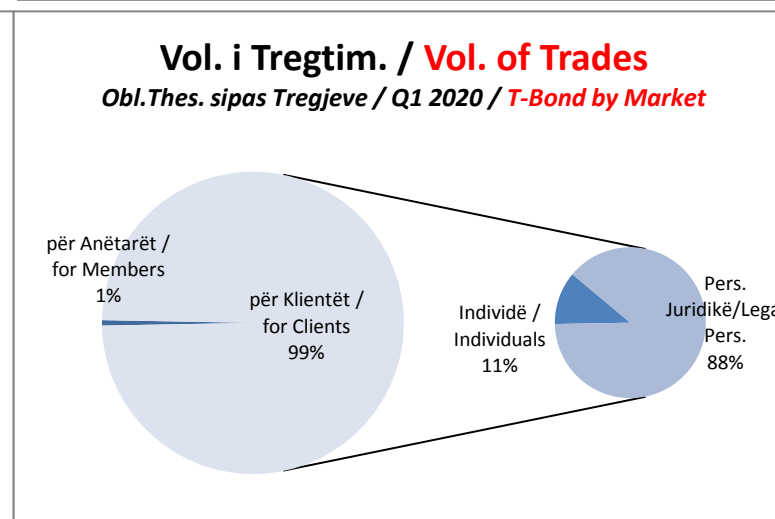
Vol. i Tregtim. / Vol. of Trades

Obl.Thes. sipas Tregjeve / Q1 2020 / T-Bond by Market

për Anëtarët / for Members 1%

për Klientët / for Clients 99%

Individë / Individuals 11%

Pers. Juridikë/Lega Pers. 88%